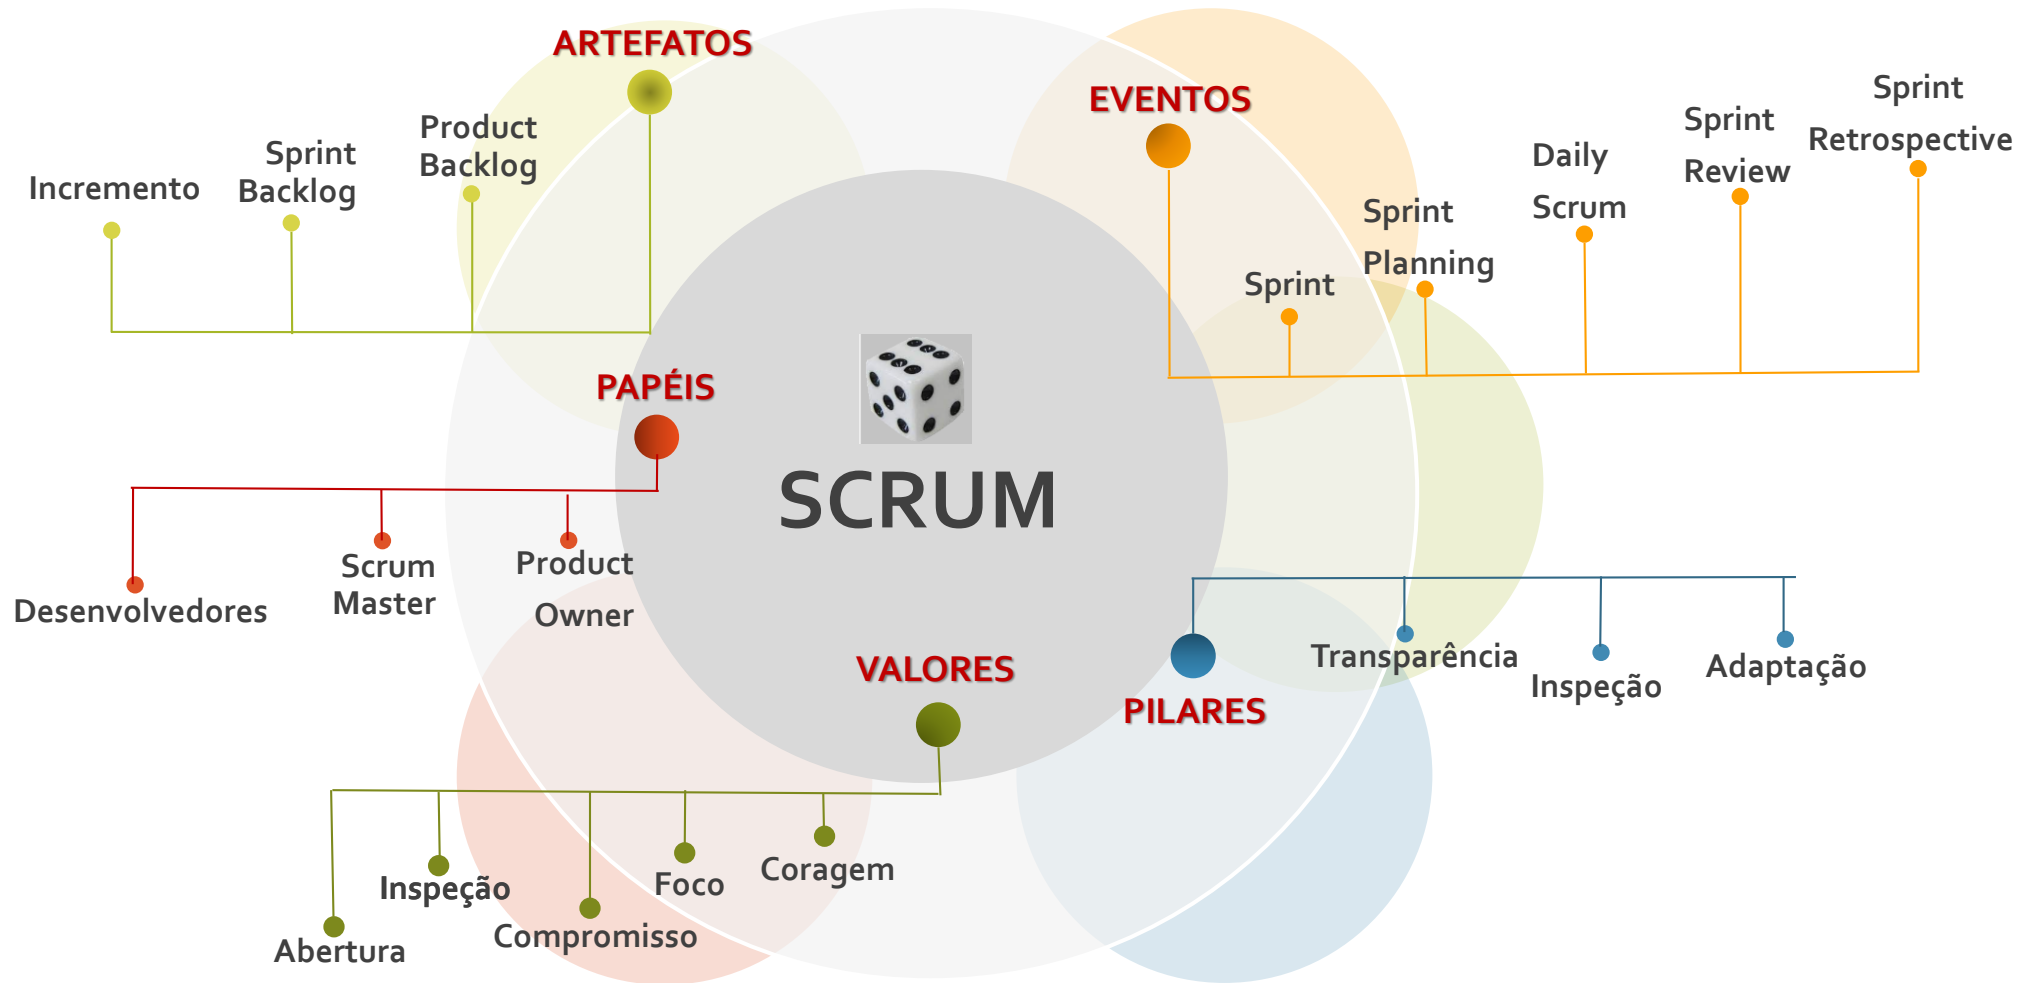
ARTEFATOS

Incremento

Sprint Backlog

Product Backlog

EVENTOS

Sprint

Sprint Planning

Daily Scrum

Sprint Review

Sprint Retrospective

PAPÉIS

Desenvolvedores

Scrum Master

Product Owner

SCRUM

VALORES

Abertura

Inspeção

Compromisso

Foco

Coragem

PILARES

Transparência

Inspeção

Adaptação